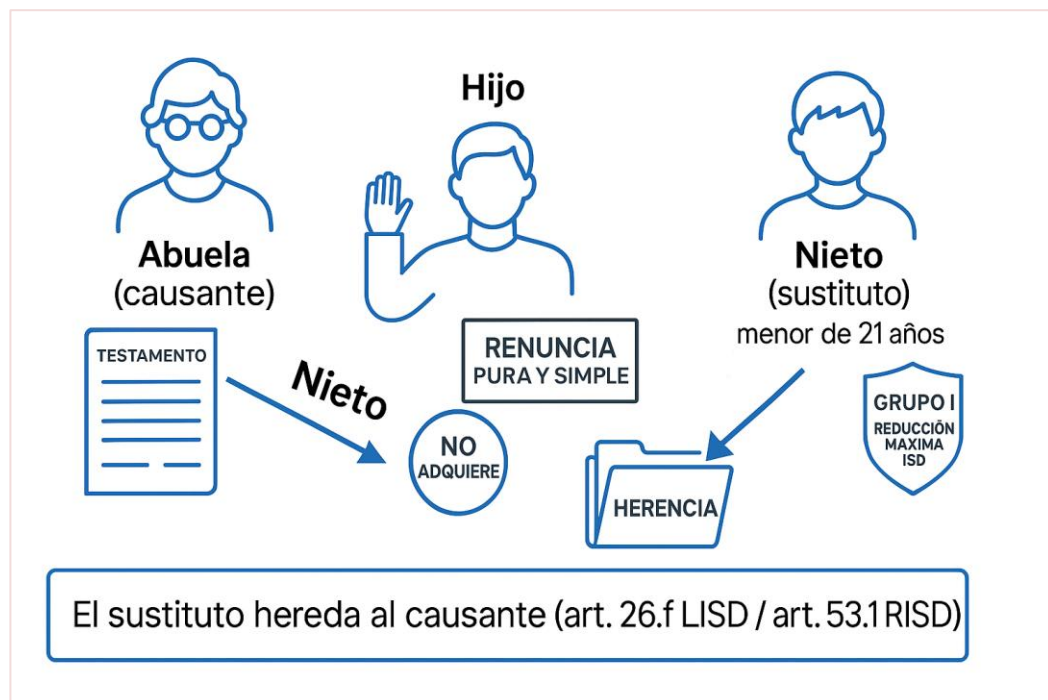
Hijo

Abuela
(causante)

Nieto
(sustituto)
menor de 21 años

TESTAMENTO

Nieto

RENUNCIA
PURA Y SIMPLE

NO
ADQUIERE

HERENCIA

GRUPO I
REDUCCIÓN
MAXIMA
ISD

El sustituto hereda al causante (art. 26.f LISD / art. 53.1 RISD)